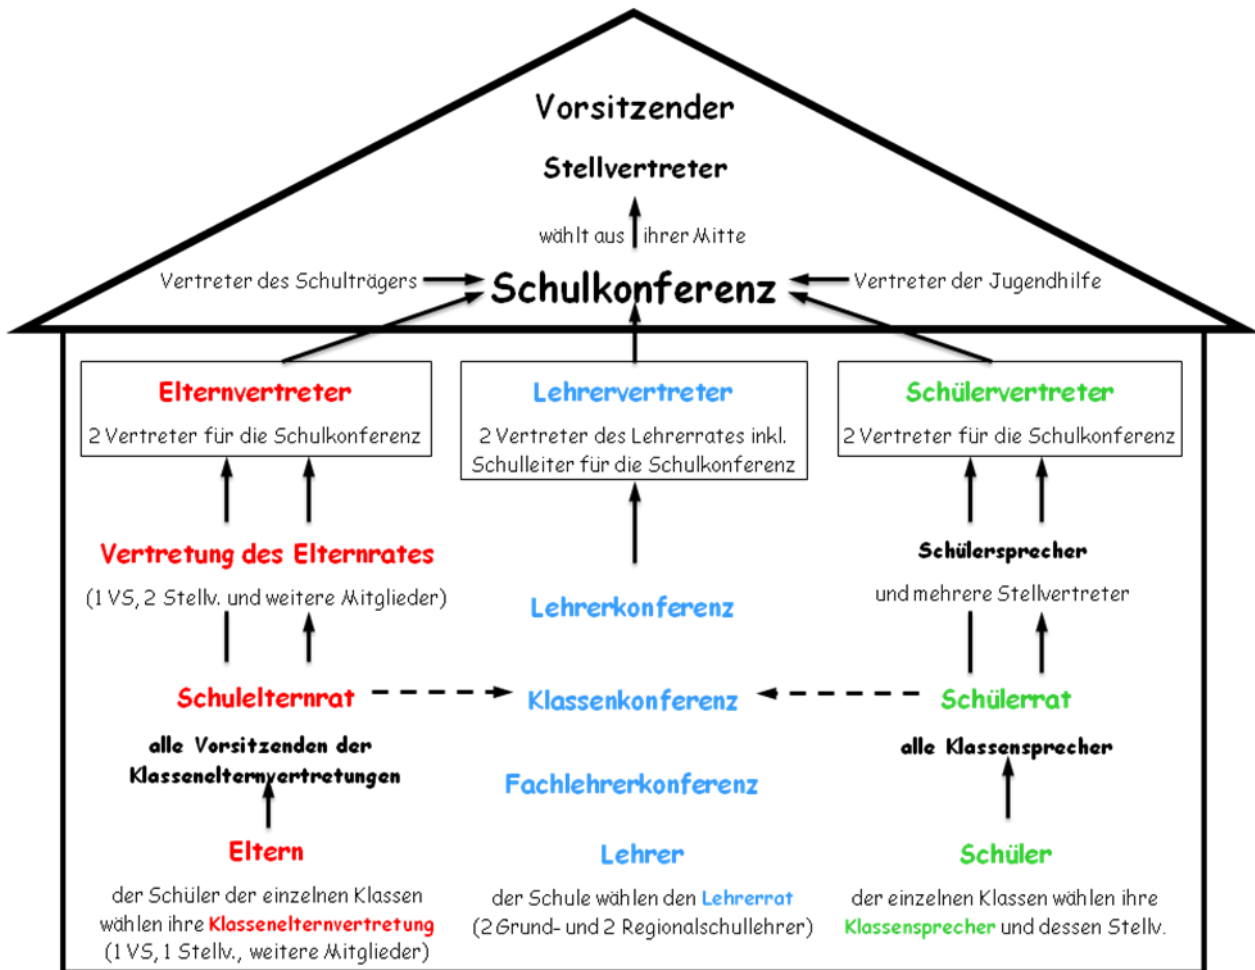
Vorsitzender

Stellvertreter

wählt aus ihrer Mitte

Vertreter des Schulträgers

Schulkonferenz

Vertreter der Jugendhilfe

Elternvertreter

2 Vertreter für die Schulkonferenz

Lehrervertreter

2 Vertreter des Lehrerrates inkl. Schulleiter für die Schulkonferenz

Schülervertreter

2 Vertreter für die Schulkonferenz

Vertretung des Elternrates

(1 VS, 2 Stellv. und weitere Mitglieder)

Lehrerkonferenz

Schülersprecher

und mehrere Stellvertreter

Schulelternrat

Klassenkonferenz

Schülerrat

alle Vorsitzenden der Klassenelternvertretungen

alle Klassensprecher

Fachlehrerkonferenz

Eltern

der Schüler der einzelnen Klassen wählen ihre Klassenelternvertretung (1 VS, 1 Stellv., weitere Mitglieder)

Lehrer

der Schule wählen den Lehrerrat (2 Grund- und 2 Regionalschullehrer)

Schüler

der einzelnen Klassen wählen ihre Klassensprecher und dessen Stellv.